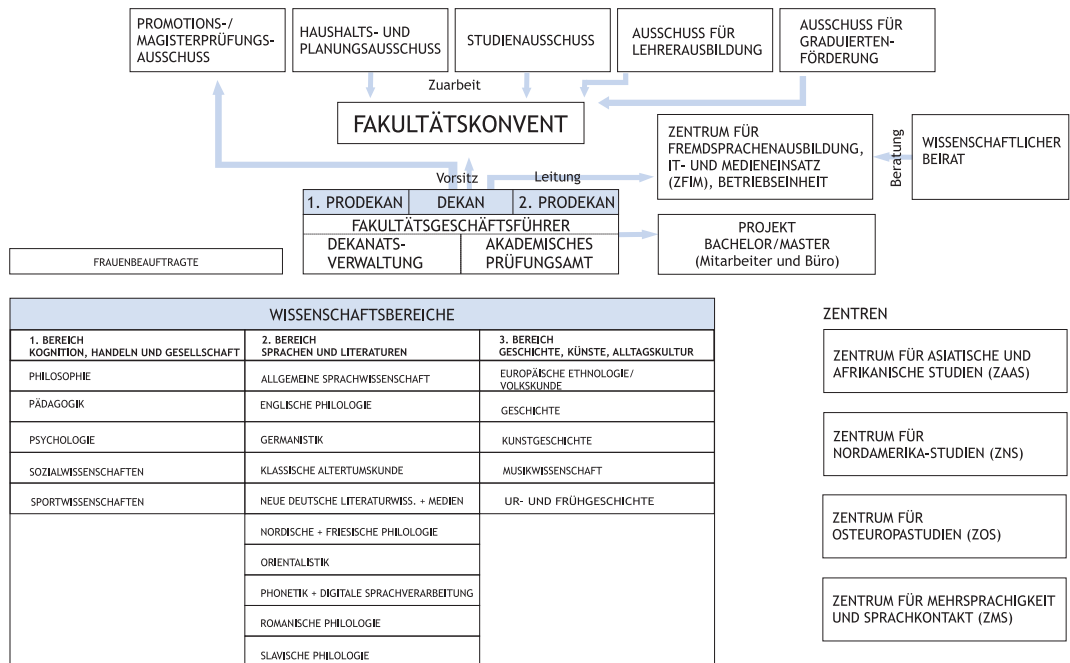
PROMOTIONS-/ MAGISTERPRÜFUNGS-AUSSCHUSS

HAUSHALTS- UND PLANUNGSAUSSCHUSS

STUDIENAUSSCHUSS

AUSSCHUSS FÜR LEHRERAUSBILDUNG

AUSSCHUSS FÜR GRADUIERTEN-FÖRDERUNG

Zuarbeit

FAKULTÄTSKONVENT

ZENTRUM FÜR FREMDSPRACHENAUSBILDUNG, IT- UND MEDIENEINSATZ (ZFIM), BETRIEBSEINHEIT

Beratung

WISSENSCHAFTLICHER BEIRAT

Vorsitz

Leitung

1. PRODEKAN | DEKAN | 2. PRODEKAN

FAKULTÄTSGESCHÄFTSFÜHRER

DEKANATS-VERWALTUNG

AKADEMISCHES PRÜFUNGSAMT

PROJEKT BACHELOR/MASTER (Mitarbeiter und Büro)

FRAUENBEAUFTRAGTE

WISSENSCHAFTSBEREICHE

| 1. BEREICH KOGNITION, HANDELN UND GESELLSCHAFT | 2. BEREICH SPRACHEN UND LITERATUREN | 3. BEREICH GESCHICHTE, KÜNSTE, ALLTAGSKULTUR |
|---|---|---|
| PHILOSOPHIE | ALLGEMEINE SPRACHWISSENSCHAFT | EUROPÄISCHE ETHNOLOGIE/ VOLKSKUNDE |
| PÄDAGOGIK | ENGLISCHE PHILOLOGIE | GESCHICHTE |
| PSYCHOLOGIE | GERMANISTIK | KUNSTGESCHICHTE |
| SOZIALWISSENSCHAFTEN | KLASSISCHE ALTERTUMSKUNDE | MUSIKWISSENSCHAFT |
| SPORTWISSENSCHAFTEN | NEUE DEUTSCHE LITERATURWISS. + MEDIEN | UR- UND FRÜHGESCHICHTE |
| | NORDISCHE + FRIESISCHE PHILOLOGIE | |
| | ORIENTALISTIK | |
| | PHONETIK + DIGITALE SPRACHVERARBEITUNG | |
| | ROMANISCHE PHILOLOGIE | |
| | SLAVISCHE PHILOLOGIE | |

ZENTREN

ZENTRUM FÜR ASIATISCHE UND AFRIKANISCHE STUDIEN (ZAAS)

ZENTRUM FÜR NORDAMERIKA-STUDIEN (ZNS)

ZENTRUM FÜR OSTEUROPASTUDIEN (ZOS)

ZENTRUM FÜR MEHRSPRACHIGKEIT UND SPRACHKONTAKT (ZMS)